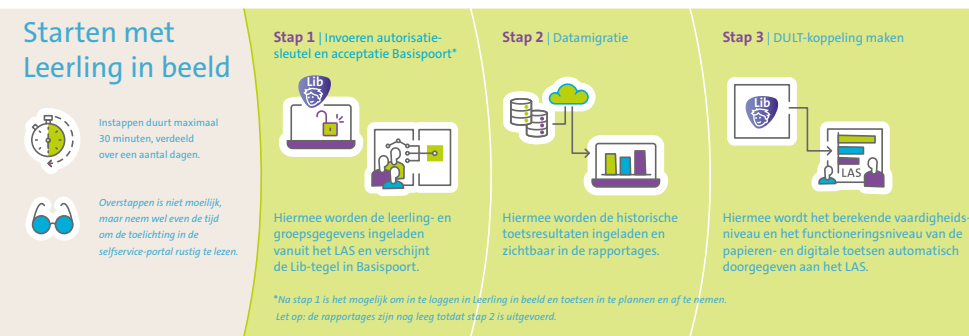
Starten met Leerling in beeld

Instappen duurt maximaal 30 minuten, verdeeld over een aantal dagen.

Overstappen is niet moeilijk, maar neem wel even de tijd om de toelichting in de selfservice-portal rustig te lezen.

Stap 1 | Invoeren autorisatiesleutel en acceptatie Basispoort*

Lib

Hiermee worden de leerling- en groepsgegevens ingeladen vanuit het LAS en verschijnt de Lib-tegel in Basispoort.

Stap 2 | Datamigratie

Hiermee worden de historische toetsresultaten ingeladen en zichtbaar in de rapportages.

Stap 3 | DULT-koppeling maken

Lib

LAS

Hiermee wordt het berekende vaardigheidsniveau en het functioneringsniveau van de papieren- en digitale toetsen automatisch doorgegeven aan het LAS.

*Na stap 1 is het mogelijk om in te loggen in Leerling in beeld en toetsen in te plannen en af te nemen.
Let op: de rapportages zijn nog leeg totdat stap 2 is uitgevoerd.